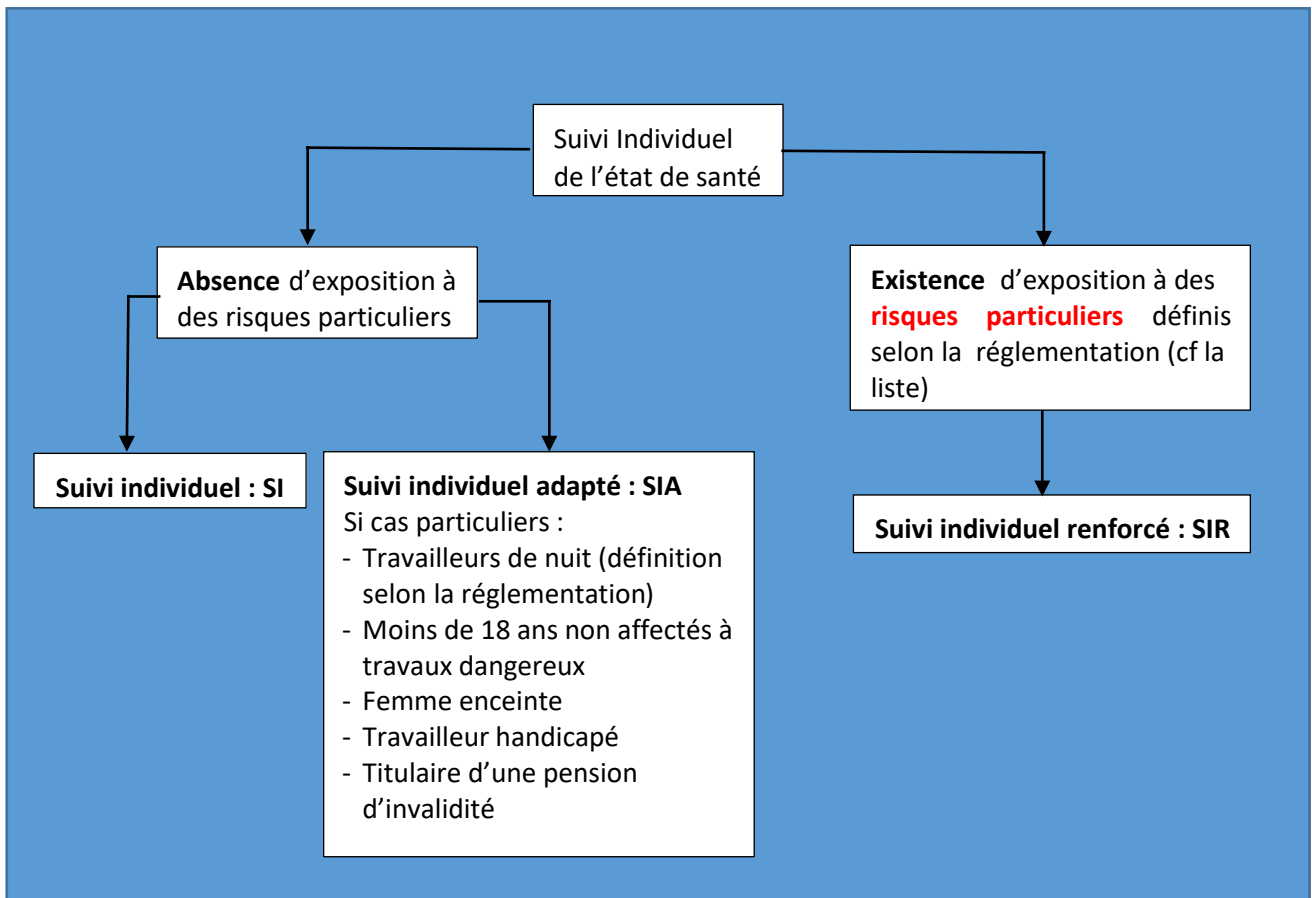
Suivi Individuel de l'état de santé

Absence d'exposition à des risques particuliers

Existence d'exposition à des risques particuliers définis selon la réglementation (cf la liste)

Suivi individuel : SI

Suivi individuel adapté : SIA
Si cas particuliers :
- Travailleurs de nuit (définition selon la réglementation)
- Moins de 18 ans non affectés à travaux dangereux
- Femme enceinte
- Travailleur handicapé
- Titulaire d'une pension d'invalidité

Suivi individuel renforcé : SIR